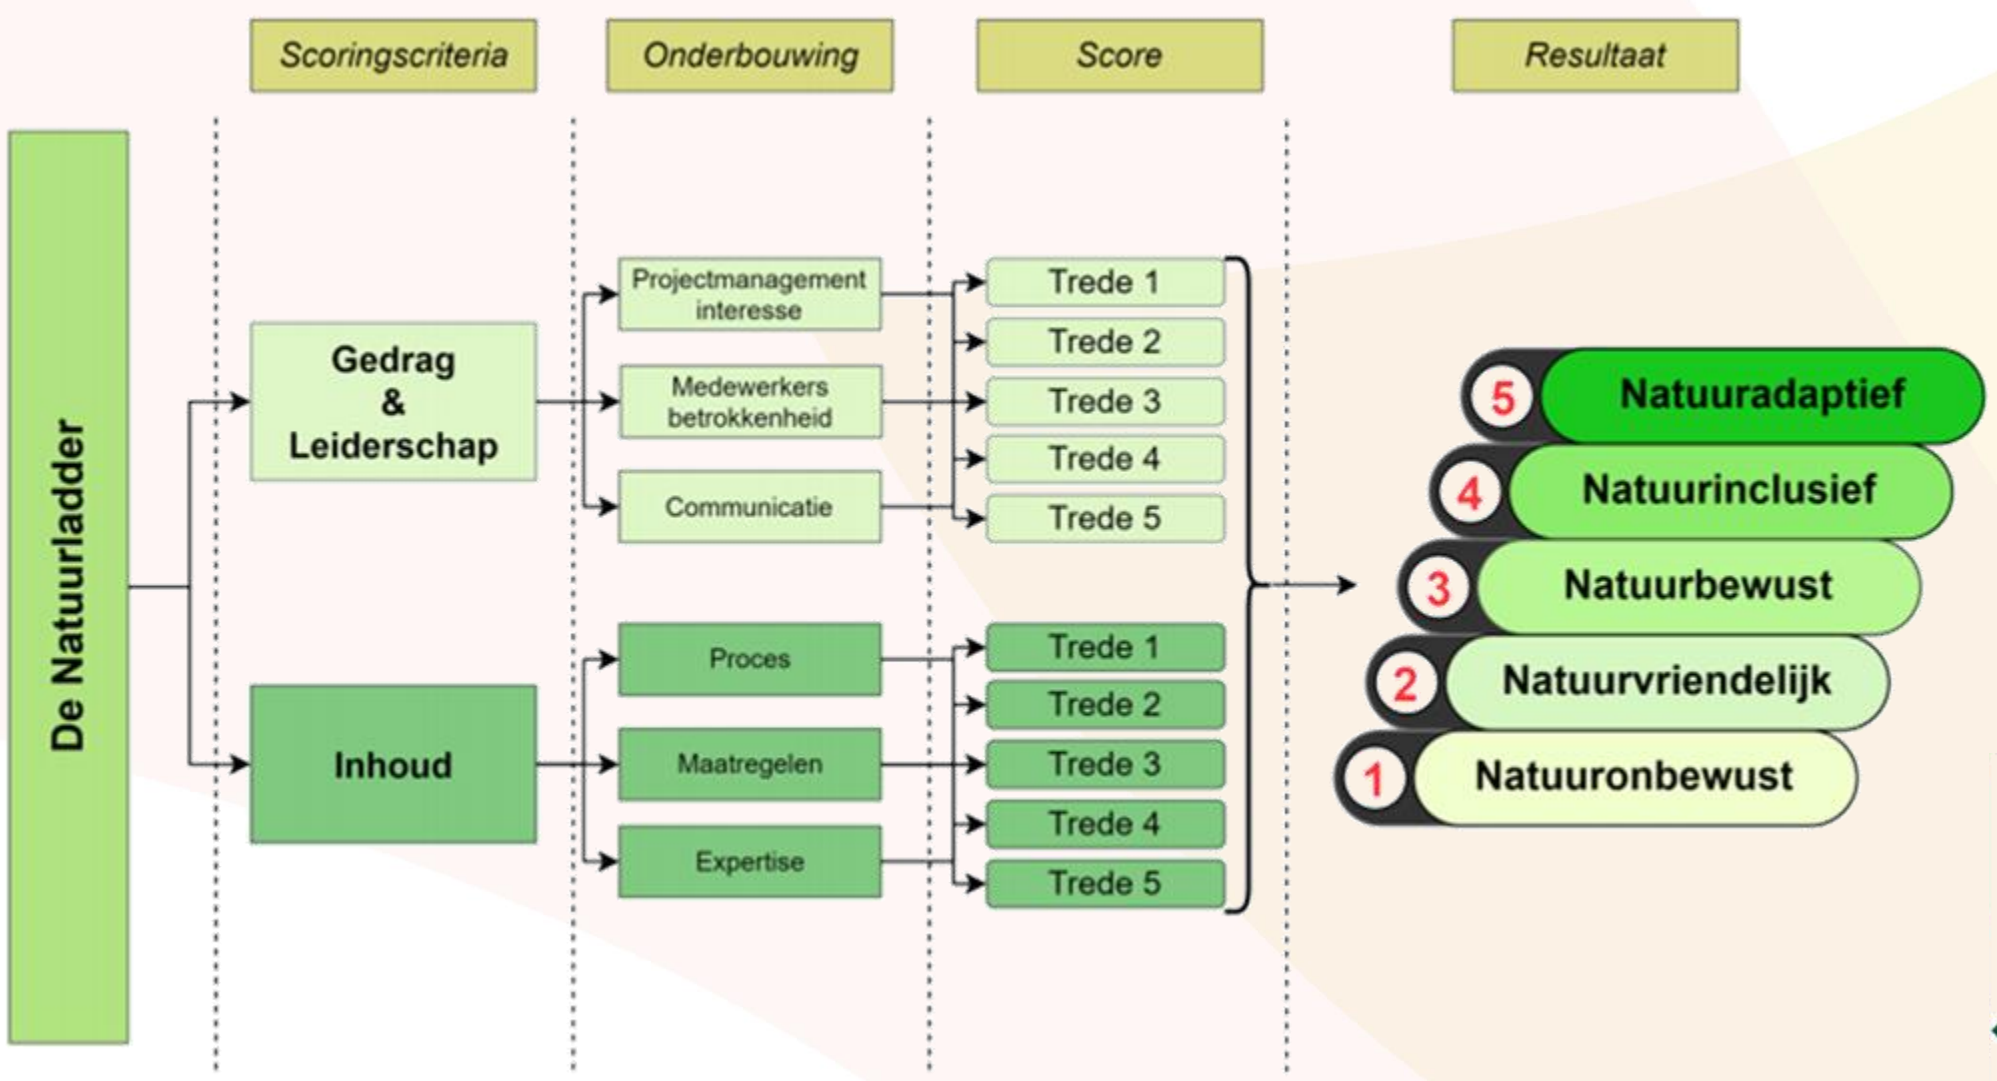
Scoringscriteria

Onderbouwing

Score

Resultaat

De Natuurladder

Gedrag & Leiderschap

Projectmanagement interesse

Medewerkers betrokkenheid

Communicatie

Trede 1
Trede 2
Trede 3
Trede 4
Trede 5

Inhoud

Proces

Maatregelen

Expertise

Trede 1
Trede 2
Trede 3
Trede 4
Trede 5

5 Natuuradaptief
4 Natuurinclusief
3 Natuurbewust
2 Natuurvriendelijk
1 Natuuronbewust